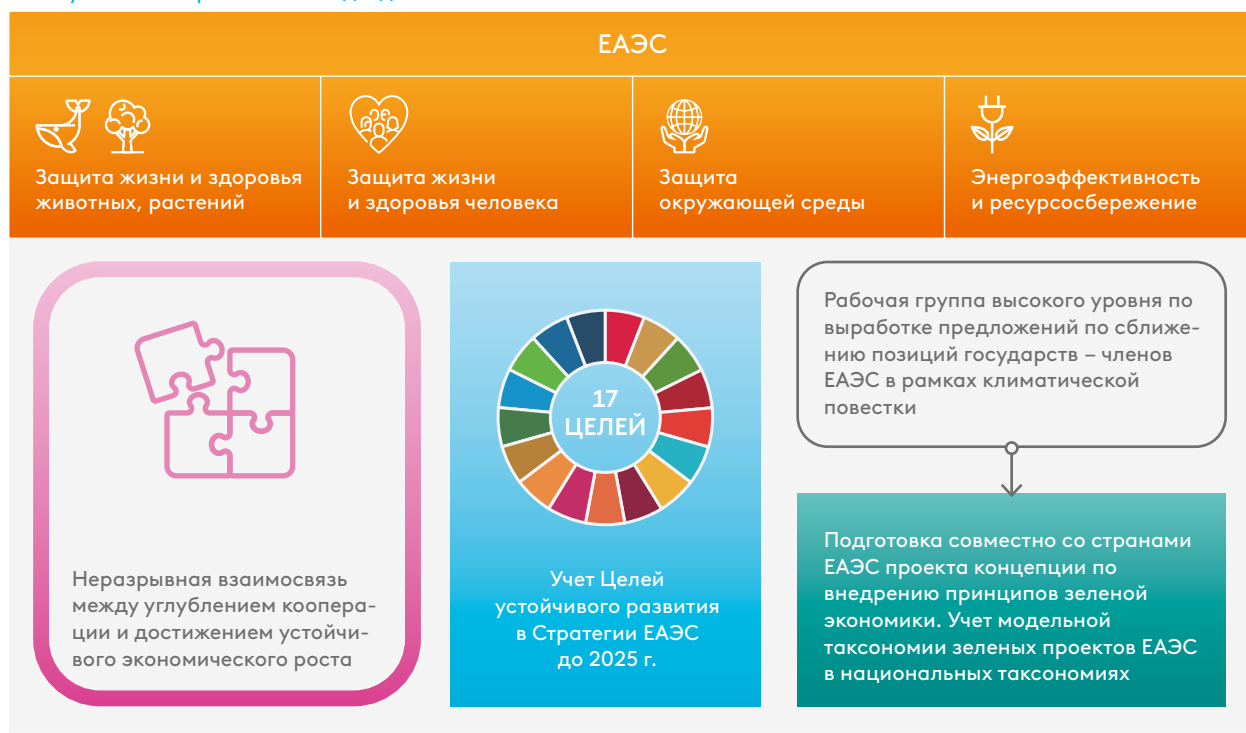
ЕАЭС

Защита жизни и здоровья животных, растений

Защита жизни и здоровья человека

Защита окружающей среды

Энергоэффективность и ресурсосбережение

Неразрывная взаимосвязь между углублением кооперации и достижением устойчивого экономического роста

17 ЦЕЛЕЙ

Учет Целей устойчивого развития в Стратегии ЕАЭС до 2025 г.

Рабочая группа высокого уровня по выработке предложений по сближению позиций государств – членов ЕАЭС в рамках климатической повестки

Подготовка совместно со странами ЕАЭС проекта концепции по внедрению принципов зеленой экономики. Учет модельной таксономии зеленых проектов ЕАЭС в национальных таксономиях